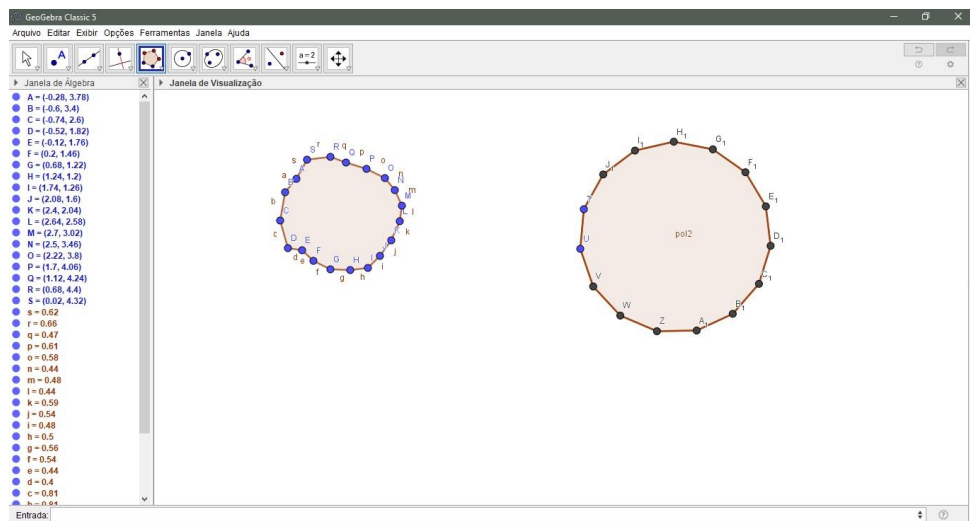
GeoGebra Classic 5

Arquivo Editar Exibir Opções Ferramentas Janela Ajuda

a=2

Janela de Álgebra

A = (-0.28, 3.78)
B = (-0.6, 3.4)
C = (-0.74, 2.6)
D = (-0.52, 1.82)
E = (-0.12, 1.76)
F = (0.2, 1.46)
G = (0.68, 1.22)
H = (1.24, 1.2)
I = (1.74, 1.26)
J = (2.08, 1.6)
K = (2.4, 2.04)
L = (2.64, 2.58)
M = (2.7, 3.02)
N = (2.5, 3.46)
O = (2.22, 3.8)
P = (1.7, 4.06)
Q = (1.12, 4.24)
R = (0.68, 4.4)
S = (0.02, 4.32)
s = 0.62
r = 0.66
q = 0.47
p = 0.61
o = 0.58
n = 0.44
m = 0.48
l = 0.44
k = 0.59
j = 0.54
i = 0.48
h = 0.5
g = 0.56
f = 0.54
e = 0.44
d = 0.4
c = 0.81
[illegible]

Janela de Visualização

S r R q Q p P o O n N m M L l K k J j I i H h G g F f E e D d C c B b a A

H1 G1 I1 J1 F1 E1 D1 C1 B1 A1 Z W V U pol2

Entrada: